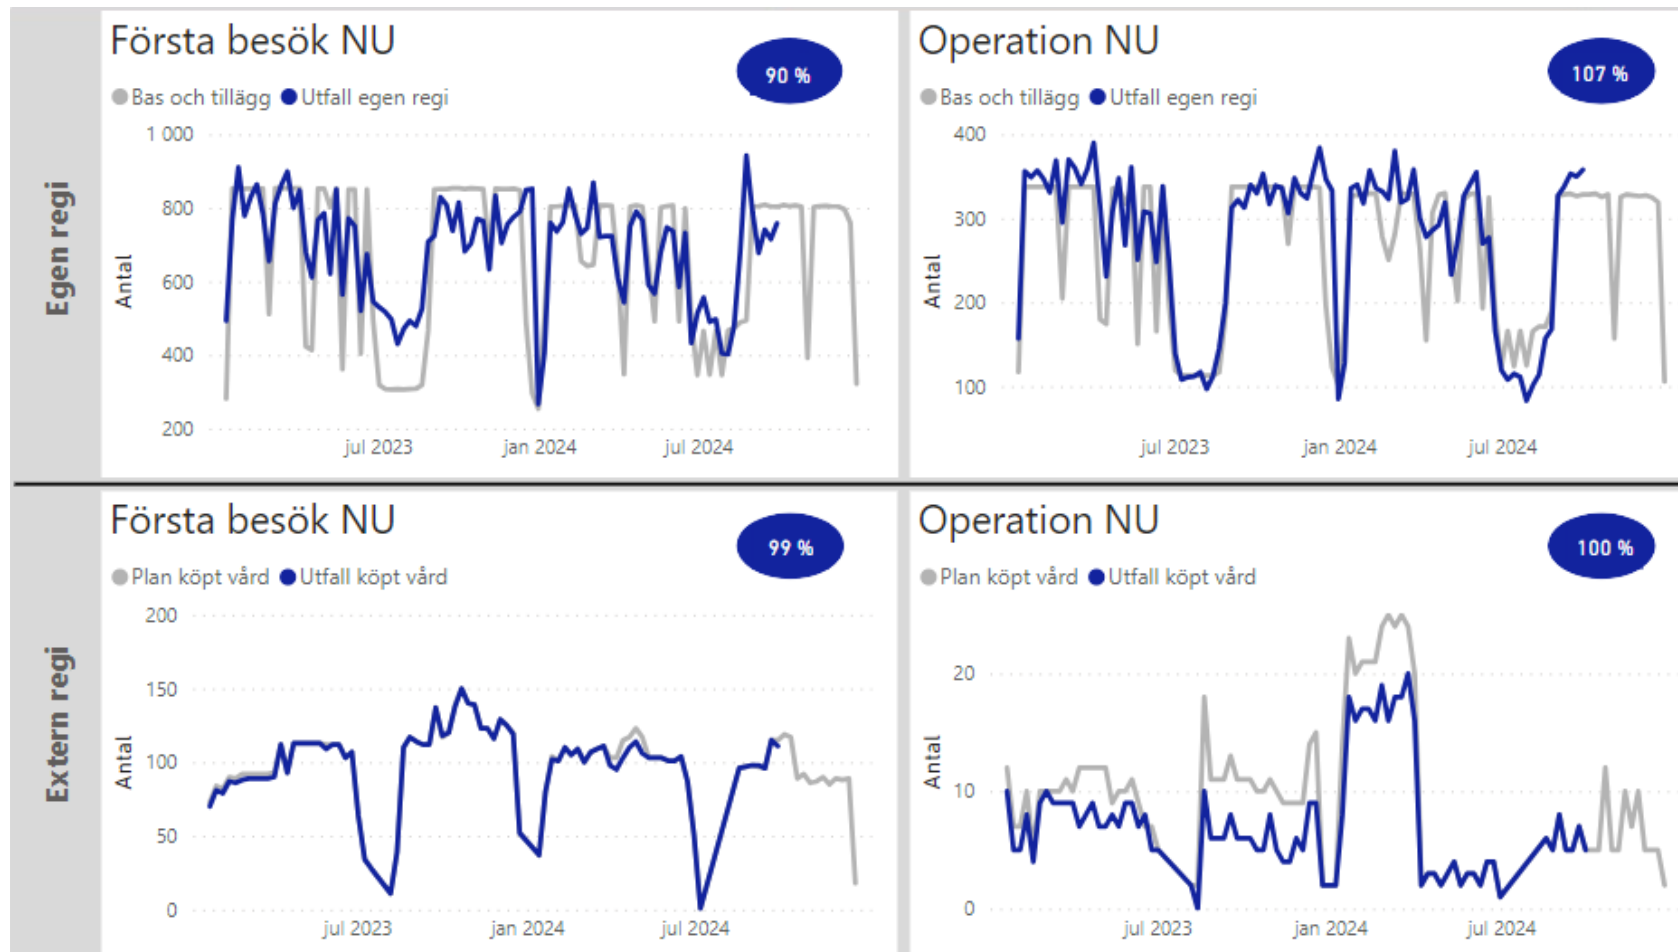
Egen regi

Första besök NU

90 %

Bas och tillägg Utfall egen regi

1 000
800
600
400
200

Antal

jul 2023 jan 2024 jul 2024

Operation NU

107 %

Bas och tillägg Utfall egen regi

400
300
200
100

Antal

jul 2023 jan 2024 jul 2024

Extern regi

Första besök NU

99 %

Plan köpt vård Utfall köpt vård

200
150
100
50
0

Antal

jul 2023 jan 2024 jul 2024

Operation NU

100 %

Plan köpt vård Utfall köpt vård

20
10
0

Antal

jul 2023 jan 2024 jul 2024